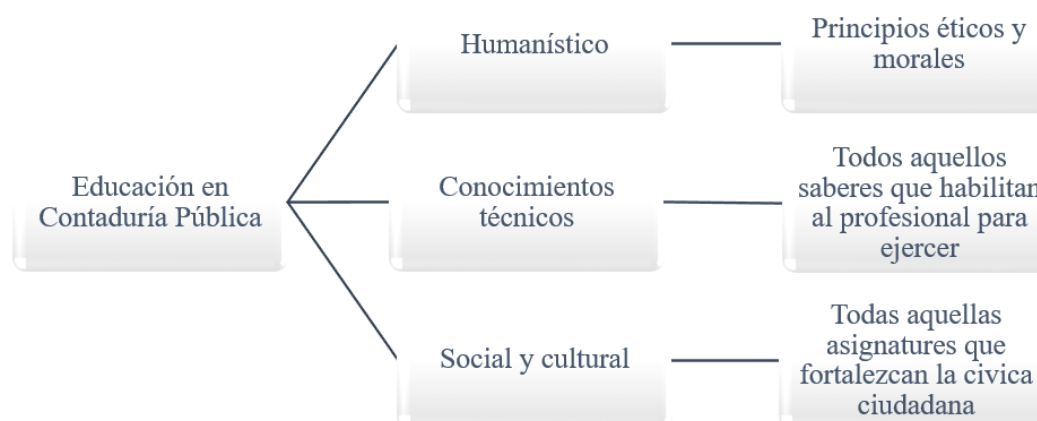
Educación en Contaduría Pública

Humanístico

Principios éticos y morales

Conocimientos técnicos

Todos aquellos saberes que habilitan al profesional para ejercer

Social y cultural

Todas aquellas asignatures que fortalezcan la civica ciudadana